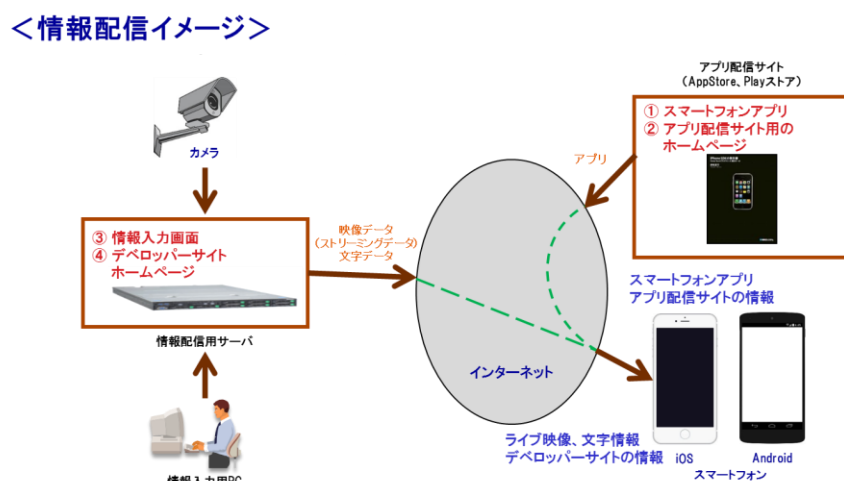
＜情報配信イメージ＞

カメラ

③ 情報入力画面
④ デベロッパーサイト
ホームページ

情報配信用サーバ

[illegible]

映像データ
（ストリーミングデータ）
文字データ

アプリ配信サイト
（AppStore、Playストア）

① スマートフォンアプリ
② アプリ配信サイト用の
ホームページ

アプリ

インターネット

スマートフォンアプリ
アプリ配信サイトの情報

ライブ映像、文字情報
デベロッパーサイトの情報

iOS

Android

スマートフォン